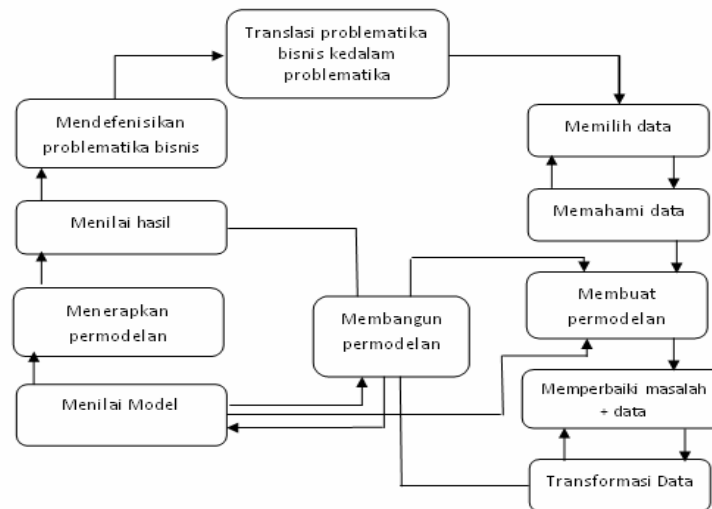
Translasi problematika bisnis kedalam problematika

Mendefenisikan problematika bisnis

Memilih data

Menilai hasil

Memahami data

Menerapkan permodelan

Membangun permodelan

Membuat permodelan

Menilai Model

Memperbaiki masalah + data

Transformasi Data